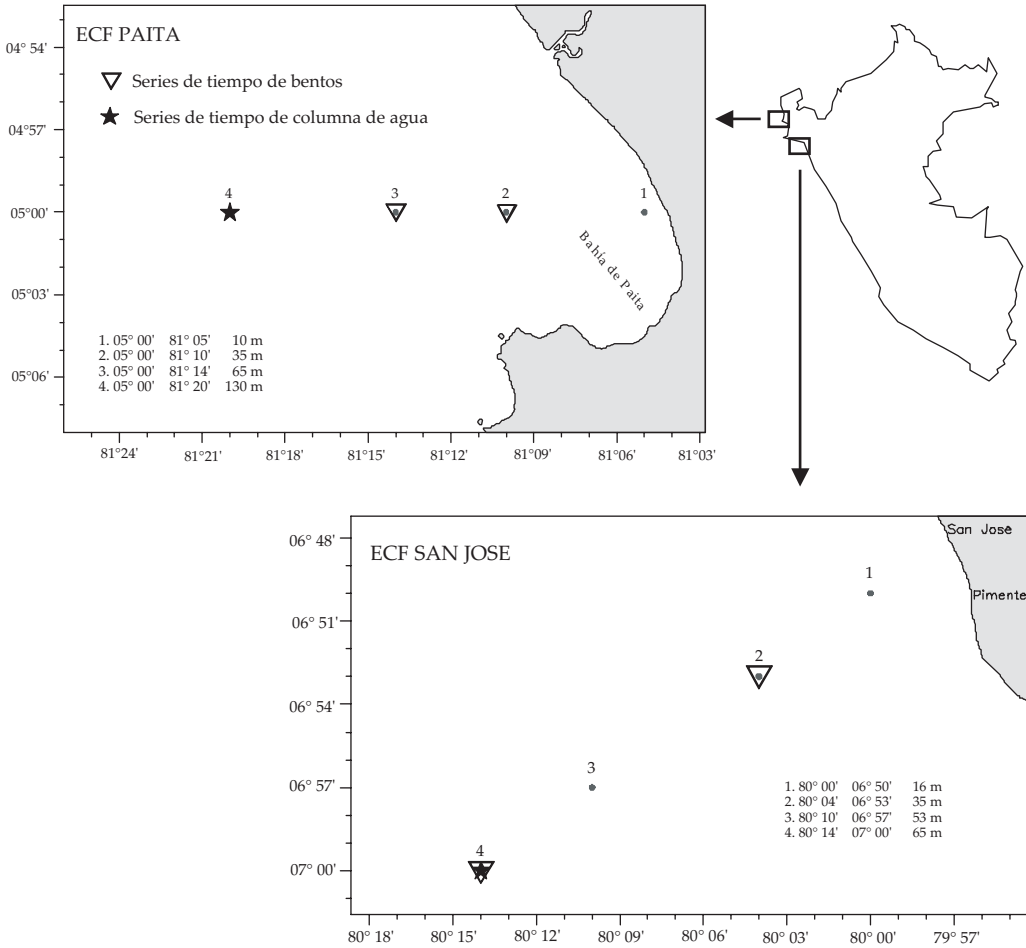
04° 54'
ECF PAITA
Series de tiempo de bentos
Series de tiempo de columna de agua
04°57'
4
3
2
1
05°00'
Bahía de Paita
05°03'
1. 05° 00' 81° 05' 10 m
2. 05° 00' 81° 10' 35 m
3. 05° 00' 81° 14' 65 m
4. 05° 00' 81° 20' 130 m
05°06'
81°24' 81°21' 81°18' 81°15' 81°12' 81°09' 81°06' 81°03'

06° 48'
ECF SAN JOSE
San José
1
Pimente
06° 51'
2
06° 54'
3
06° 57'
1. 80° 00' 06° 50' 16 m
2. 80° 04' 06° 53' 35 m
3. 80° 10' 06° 57' 53 m
4. 80° 14' 07° 00' 65 m
4
07° 00'
80° 18' 80° 15' 80° 12' 80° 09' 80° 06' 80° 03' 80° 00' 79° 57'